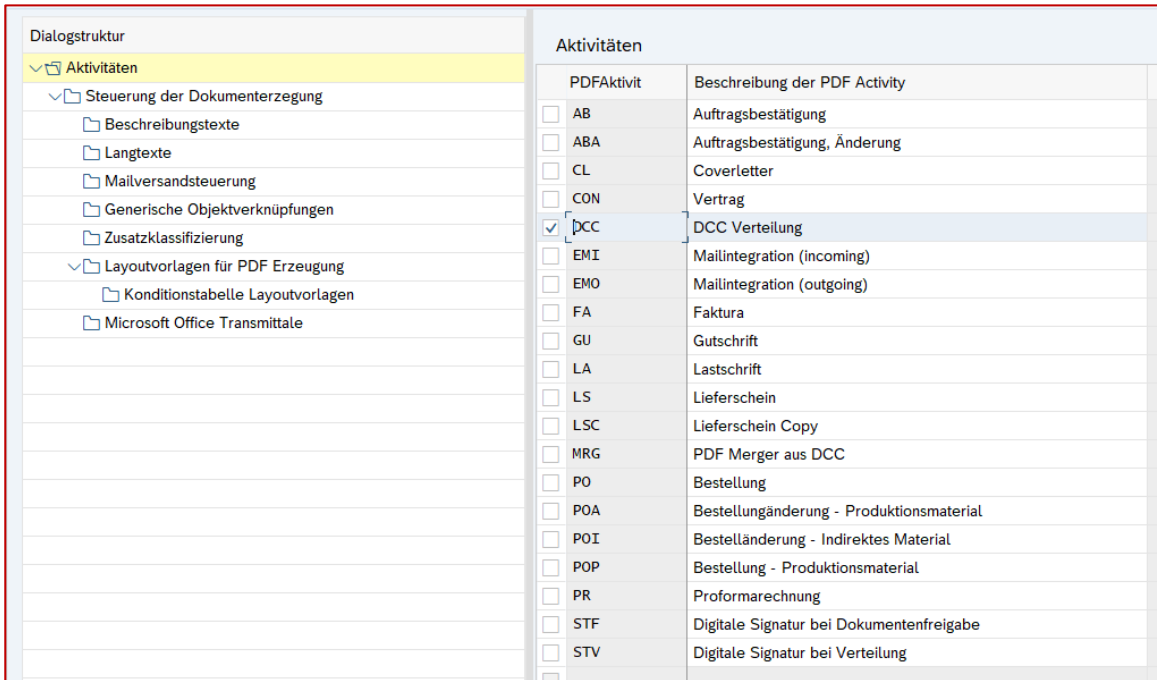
Dialogstruktur

Aktivitäten
Steuerung der Dokumenterzeugung
Beschreibungstexte
Langtexte
Mailversandsteuerung
Generische Objektverknüpfungen
Zusatzklassifizierung
Layoutvorlagen für PDF Erzeugung
Konditionstabelle Layoutvorlagen
Microsoft Office Transmittale

Aktivitäten

| PDFAktivit | Beschreibung der PDF Activity |
|---|---|
| AB | Auftragsbestätigung |
| ABA | Auftragsbestätigung, Änderung |
| CL | Coverletter |
| CON | Vertrag |
| DCC | DCC Verteilung |
| EMI | Mailintegration (incoming) |
| EMO | Mailintegration (outgoing) |
| FA | Faktura |
| GU | Gutschrift |
| LA | Lastschrift |
| LS | Lieferschein |
| LSC | Lieferschein Copy |
| MRG | PDF Merger aus DCC |
| PO | Bestellung |
| POA | Bestellungänderung - Produktionsmaterial |
| POI | Bestelländerung - Indirektes Material |
| POP | Bestellung - Produktionsmaterial |
| PR | Proformarechnung |
| STF | Digitale Signatur bei Dokumentenfreigabe |
| STV | Digitale Signatur bei Verteilung |